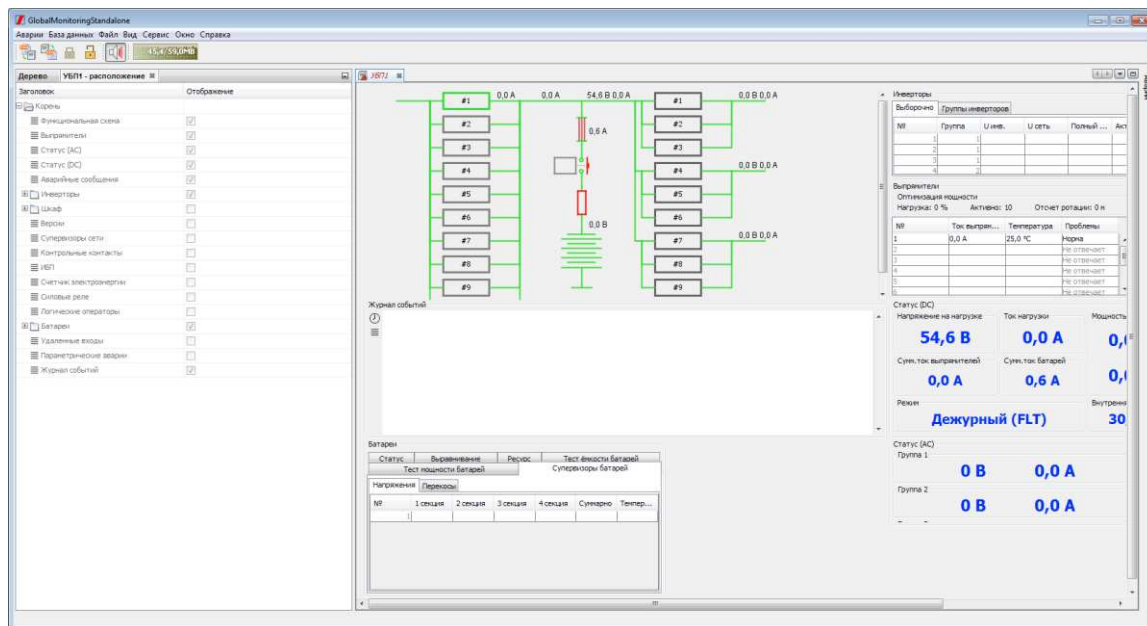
GlobalMonitoringStandalone

Аварии База данных Файл Вид Сервис Окно Справка

45,4/59,0Mb

Дерево УБП1 - расположение

| Заголовок | Отображение |
|---|---|
| Корень | |
| Функциональная схема | ☑ |
| Выпрямители | ☑ |
| Статус (AC) | ☑ |
| Статус (DC) | ☑ |
| Аварийные сообщения | ☑ |
| Инверторы | ☑ |
| Шкаф | ☐ |
| Версии | ☐ |
| Супервизоры сети | ☐ |
| Контрольные контакты | ☐ |
| УБП | ☐ |
| Счетчик электроэнергии | ☐ |
| Силовые реле | ☐ |
| Логические операторы | ☐ |
| Батареи | ☑ |
| Удаленные входы | ☐ |
| Параметрические аварии | ☐ |
| Журнал событий | ☑ |

УБП

#1 #2 #3 #4 #5 #6 #7 #8 #9

0,0 A 0,0 A 54,6 B 0,0 A

0,6 A

0,0 B

#1 #2 #3 #4 #5 #6 #7 #8 #9

0,0 B 0,0 A
0,0 B 0,0 A
0,0 B 0,0 A

Журнал событий

Инверторы

Выборочно Группы инверторов

| № | Группа | U инв. | U сеть | Полный ... | Акт |
|---|---|---|---|---|---|
| 1 | 1 | | | | |
| 2 | 1 | | | | |
| 3 | 1 | | | | |
| 4 | 2 | | | | |

Выпрямители

Оптимизация мощности

Нагрузка: 0 % Активно: 10 Отсчет ротации: 0 н

| № | Ток выпрям... | Температура | Проблемы |
|---|---|---|---|
| 1 | 0,0 A | 25,0 °C | Норма |
| 2 | | | Не отвечает |
| 3 | | | Не отвечает |
| 4 | | | Не отвечает |
| 5 | | | Не отвечает |
| 6 | | | Не отвечает |

Статус (DC)

Напряжение на нагрузке 54,6 B

Ток нагрузки 0,0 A

Мощность 0,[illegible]

Сумм.ток выпрямителей 0,0 A

Сумм.ток батарей 0,6 A

0,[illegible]

Режим Дежурный (FLT)

Внутренн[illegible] 30

Батареи

Статус Выравнивание Ресурс Тест ёмкости батарей
Тест мощности батарей Супервизоры батарей

Напряжения Перекосы

| № | 1 секция | 2 секция | 3 секция | 4 секция | Суммарно | Темпер... |
|---|---|---|---|---|---|---|
| 1 | | | | | | |

Статус (AC)

Группа 1 0 B 0,0 A

Группа 2 0 B 0,0 A